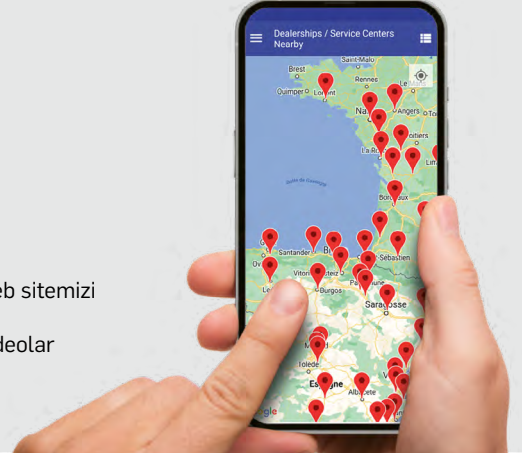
Dealerships / Service Centers Nearby

Brest
Saint-Malo
Rennes
Quimper
Lorient
Nantes
Angers
Tours
Poitiers
La Rochelle
Bordeaux
Golfe de Gascogne
Santander
Bilbao
Vitoria-Gasteiz
Burgos
San Sebastien
Pamplona
Zaragoza
Madrid
Toledo
España
Albacete
Valencia
Google

eb sitemizi

deolar